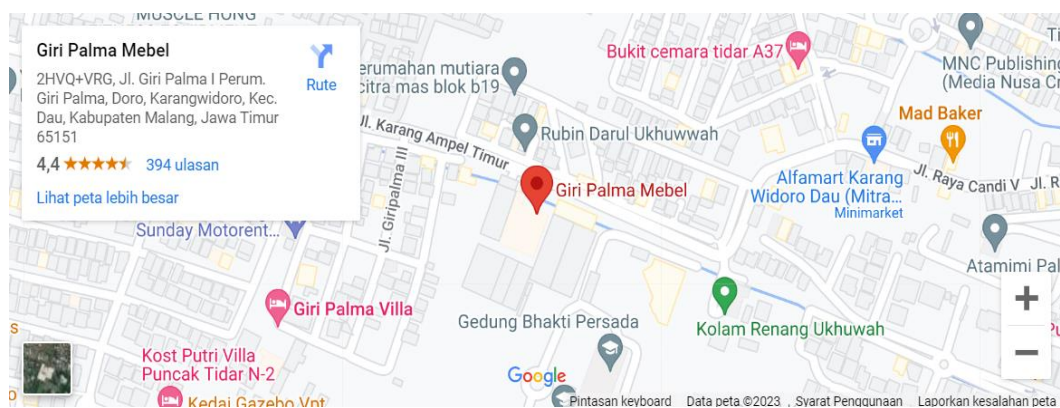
MUSCLE HONG

Giri Palma Mebel

2HVQ+VRG, Jl. Giri Palma I Perum. Giri Palma, Doro, Karangwidoro, Kec. Dau, Kabupaten Malang, Jawa Timur 65151

4,4 ★★★★★ 394 ulasan

Lihat peta lebih besar

Rute

Perumahan mutiara citra mas blok b19

Bukit cemara tidar A37

MNC Publishing (Media Nusa Cr

Ti

Jl. Karang Ampel Timur

Rubin Darul Ukhuwwah

Mad Baker

Giri Palma Mebel

Alfamart Karang Widoro Dau (Mitra...

Minimarket

Jl. Raya Candi V

Jl. R

Jl. Giripalma III

Sunday Motorent...

Atamimi Pal

Giri Palma Villa

Gedung Bhakti Persada

Kolam Renang Ukhuwah

Kost Putri Villa Puncak Tidar N-2

Kedai Gazebo Vnt

Google

Pintasan keyboard Data peta ©2023 Syarat Penggunaan Laporkan kesalahan peta

+

−